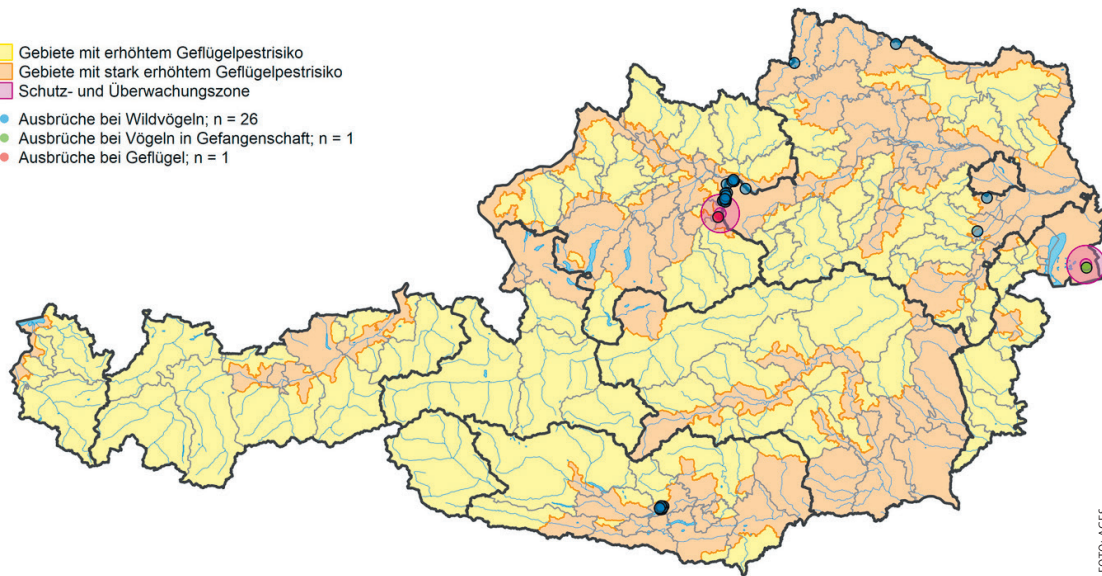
Gebiete mit erhöhtem Geflügelpestrisiko
Gebiete mit stark erhöhtem Geflügelpestrisiko
Schutz- und Überwachungszone
Ausbrüche bei Wildvögeln; n = 26
Ausbrüche bei Vögeln in Gefangenschaft; n = 1
Ausbrüche bei Geflügel; n = 1

FOTO: AGES